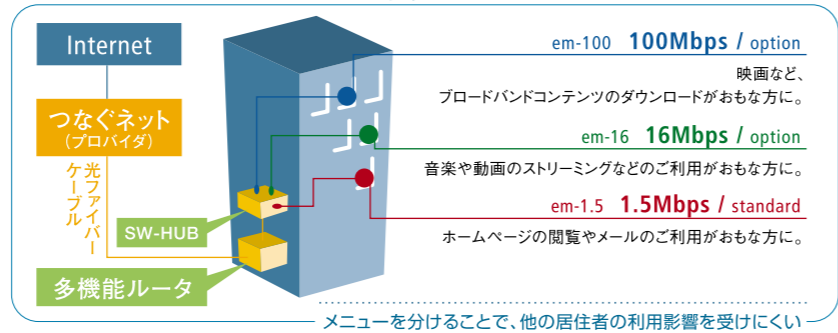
Internet

つなぐネット
（プロバイダ）

光ファイバーケーブル

SW-HUB

多機能ルータ

em-100 100Mbps / option
映画など、
ブロードバンドコンテンツのダウンロードがおもな方に。

em-16 16Mbps / option
音楽や動画のストリーミングなどのご利用がおもな方に。

em-1.5 1.5Mbps / standard
ホームページの閲覧やメールのご利用がおもな方に。

メニューを分けることで、他の居住者の利用影響を受けにくい